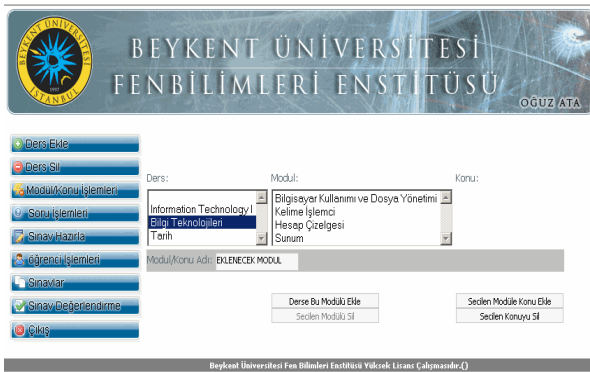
BEYKENT ÜNİVERSİTESİ
İSTANBUL
1997
BEYKENT ÜNİVERSİTESİ
FENBİLİMLERİ ENSTİTÜSÜ
OĞUZ ATA

Ders Ekle
Ders Sil
Modul/Konu İşlemleri
Soru İşlemleri
Sınav Hazırla
öğrenci İşlemleri
Sinavlar
Sinav Değerlendirme
Çıkış

Ders:
Information Technology I
Bilgi Teknolojileri
Tarih

Modul:
Bilgisayar Kullanımı ve Dosya Yönetimi
Kelime İşlemci
Hesap Çizelgesi
Sunum

Konu:

Modul/Konu Adı: EKLENECEK MODUL

Derse Bu Modülü Ekle
Secilen Modülü Sil
Secilen Modüle Konu Ekle
Secilen Konuyu Sil

Beykent Üniversitesi Fen Bilimleri Enstitüsü Yüksek Lisans Çalışmasıdır.()